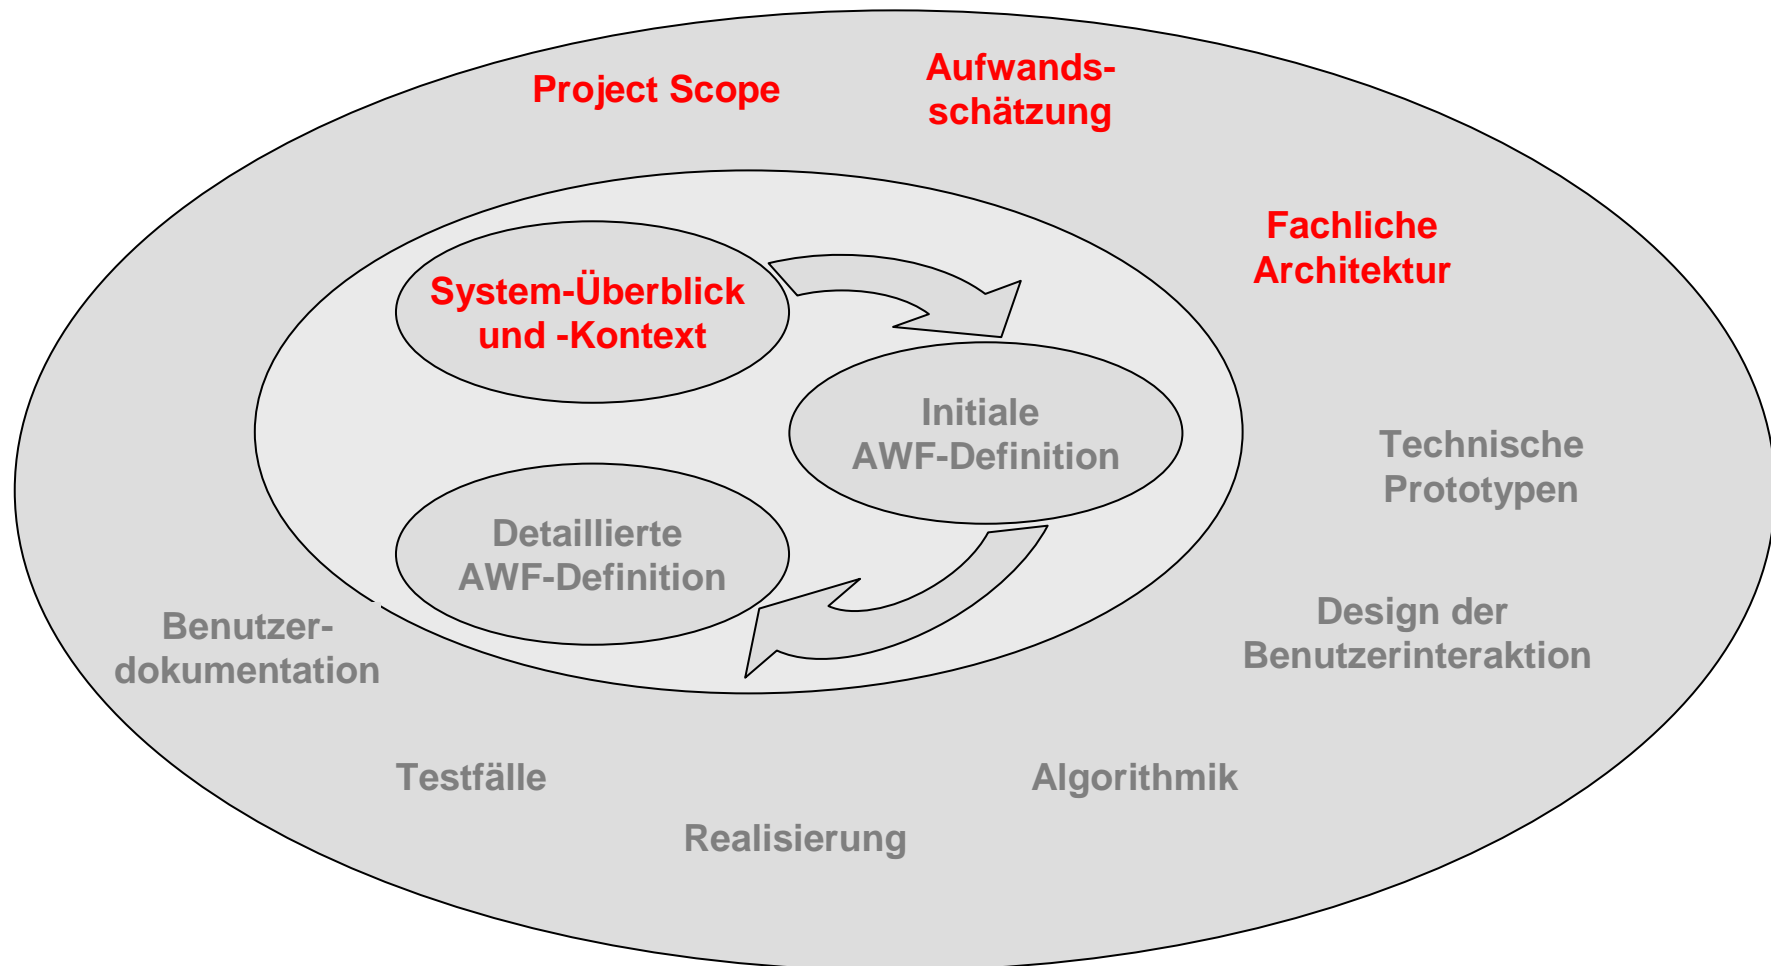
Project Scope

Aufwandsschätzung

Fachliche Architektur

System-Überblick und -Kontext

Initiale AWF-Definition

Detaillierte AWF-Definition

Technische Prototypen

Design der Benutzerinteraktion

Benutzerdokumentation

Testfälle

Algorithmik

Realisierung